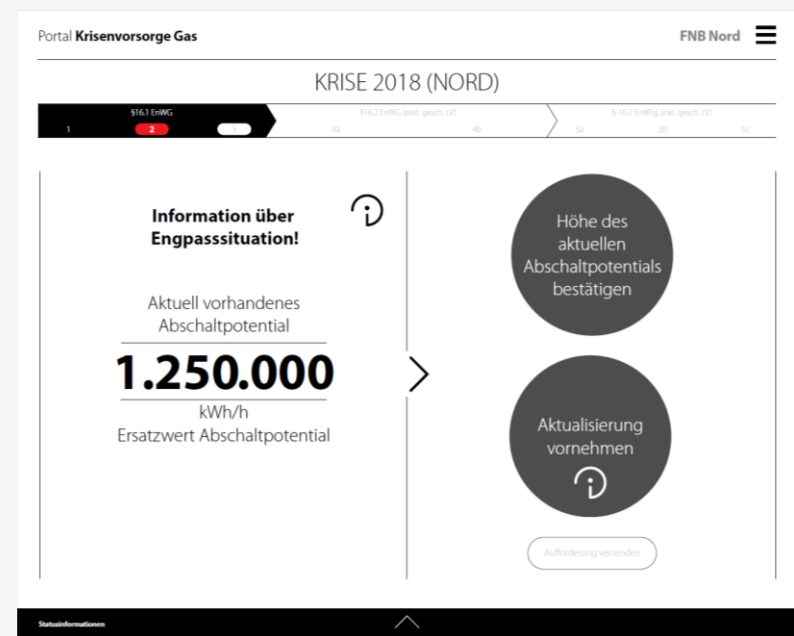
Portal **Krisenvorsorge Gas**

FNB Nord

KRISE 2018 (NORD)

§16.1 EnWG

1 2

§16.2 EnWG (inkl. gesch. LV)

4a 4b

§16.2 EnWG (inkl. gesch. LV)

5a 5b 5c

**Information über Engpasssituation!**

Aktuell vorhandenes Abschaltpotential

**1.250.000**

kWh/h

Ersatzwert Abschaltpotential

Höhe des aktuellen Abschaltpotentials bestätigen

Aktualisierung vornehmen

Aufforderung versenden

Statusinformationen